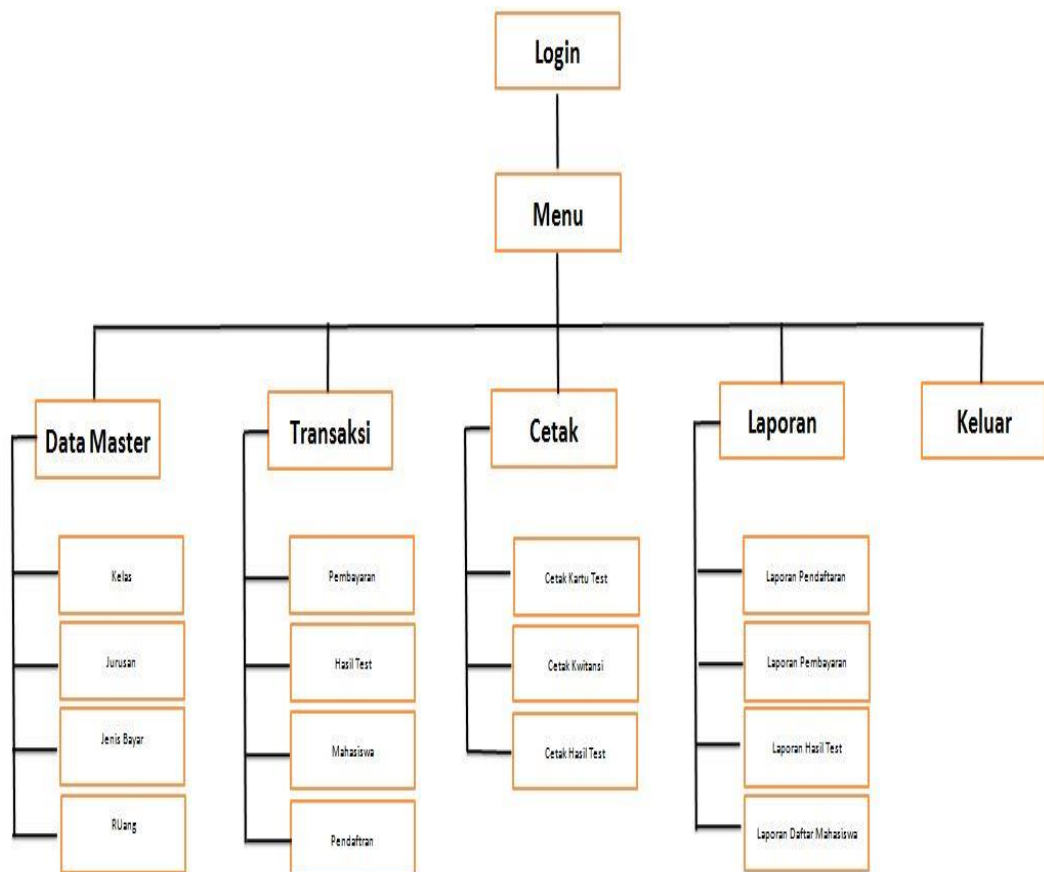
Login

Menu

Data Master

Kelas

Jurusan

Jenis Bayar

RUang

Transaksi

Pembayaran

Hasil Test

Mahasiswa

Pendaftran

Cetak

Cetak Kartu Test

Cetak Kwitansi

Cetak Hasil Test

Laporan

Laporan Pendaftaran

Laporan Pembayaran

Laporan Hasil Test

Laporan Daftar Mahasiswa

Keluar